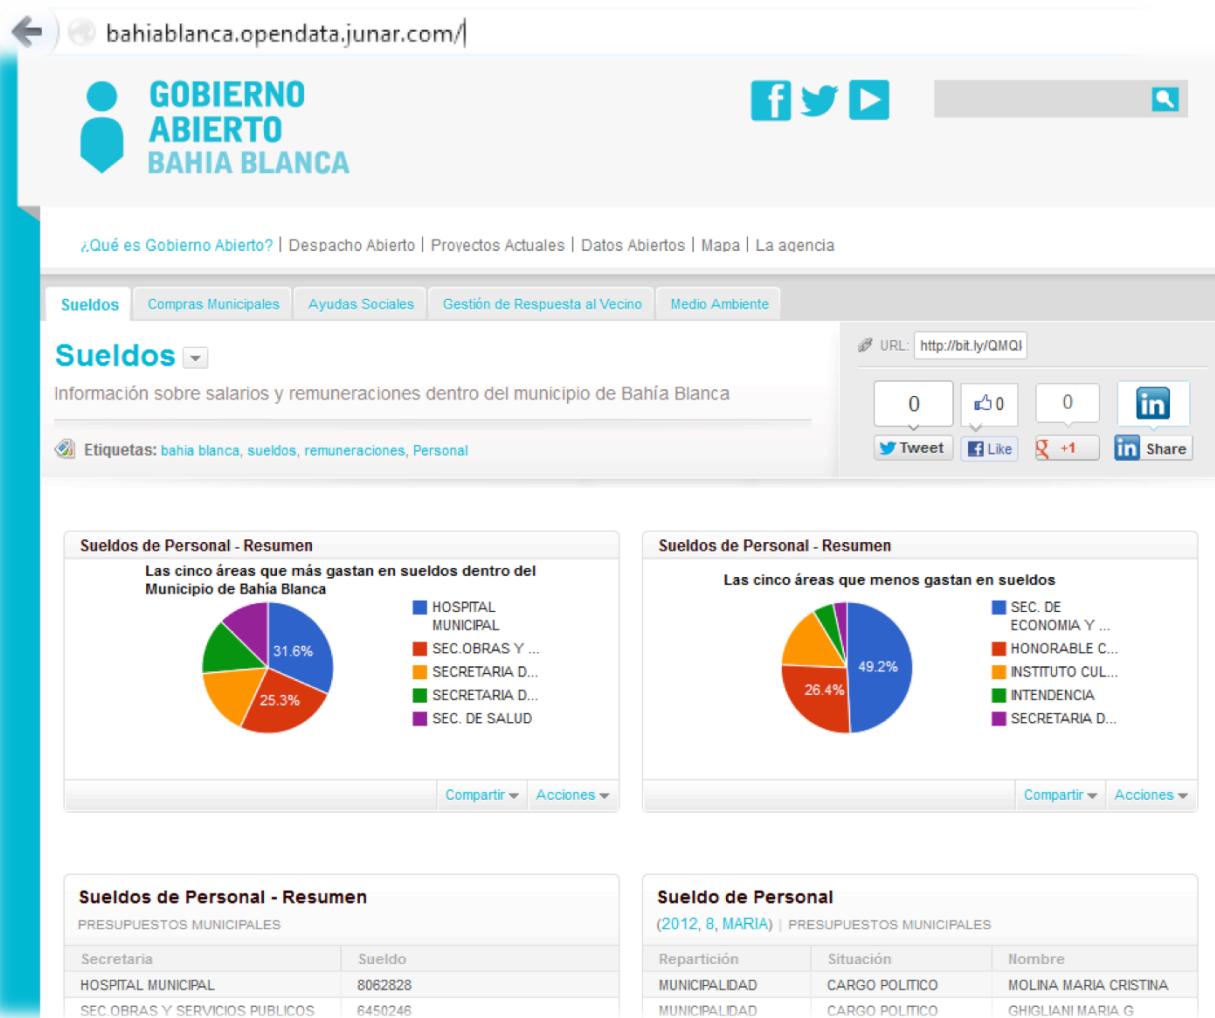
bahiablanca.opendata.junar.com/

GOBIERNO ABIERTO BAHIA BLANCA

¿Qué es Gobierno Abierto? | Despacho Abierto | Proyectos Actuales | Datos Abiertos | Mapa | La agencia

Sueldos | Compras Municipales | Ayudas Sociales | Gestión de Respuesta al Vecino | Medio Ambiente

Sueldos

Información sobre salarios y remuneraciones dentro del municipio de Bahía Blanca

Etiquetas: bahia blanca, sueldos, remuneraciones, Personal

URL: http://bit.ly/QMQI

0 Tweet | 0 Like | 0 +1 | Share

Sueldos de Personal - Resumen

Las cinco áreas que más gastan en sueldos dentro del Municipio de Bahía Blanca

31.6%
25.3%

HOSPITAL MUNICIPAL
SEC.OBRAS Y ...
SECRETARIA D...
SECRETARIA D...
SEC. DE SALUD

Compartir | Acciones

Sueldos de Personal - Resumen

Las cinco áreas que menos gastan en sueldos

49.2%
26.4%

SEC. DE ECONOMIA Y ...
HONORABLE C...
INSTITUTO CUL...
INTENDENCIA
SECRETARIA D...

Compartir | Acciones

Sueldos de Personal - Resumen
PRESUPUESTOS MUNICIPALES

| Secretaria | Sueldo |
|---|---|
| HOSPITAL MUNICIPAL | 8062828 |
| SEC.OBRAS Y SERVICIOS PUBLICOS | 6450246 |

Sueldo de Personal
(2012, 8, MARIA) | PRESUPUESTOS MUNICIPALES

| Repartición | Situación | Nombre |
|---|---|---|
| MUNICIPALIDAD | CARGO POLITICO | MOLINA MARIA CRISTINA |
| MUNICIPALIDAD | CARGO POLITICO | GHIGLIANI MARIA G |